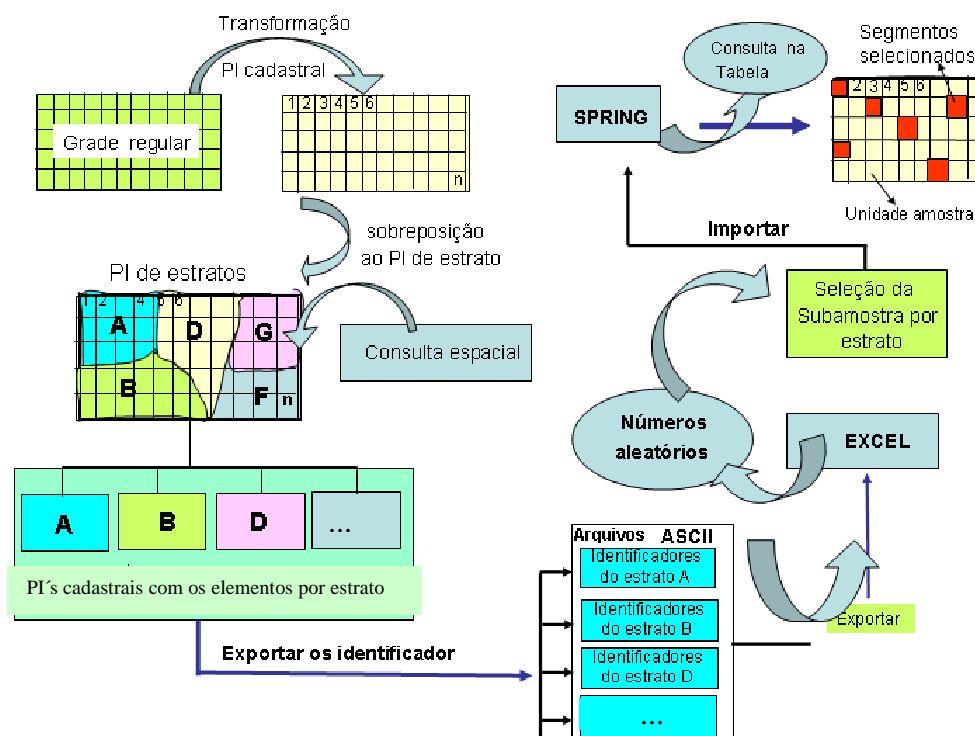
Transformação

PI cadastral

Grade regular

1 2 3 4 5 6

n

sobreposição ao PI de estrato

PI de estratos

1 2 4 5 6

A

D

G

B

F

n

Consulta espacial

A

B

D

...

PI´s cadastrais com os elementos por estrato

Exportar os identificador

SPRING

Consulta na Tabela

Segmentos selecionados

2 3 4 5 6

Unidade amostra

Importar

Seleção da Subamostra por estrato

Números aleatórios

EXCEL

Arquivos ASCII

Identificadores do estrato A

Identificadores do estrato B

Identificadores do estrato D

...

Exportar